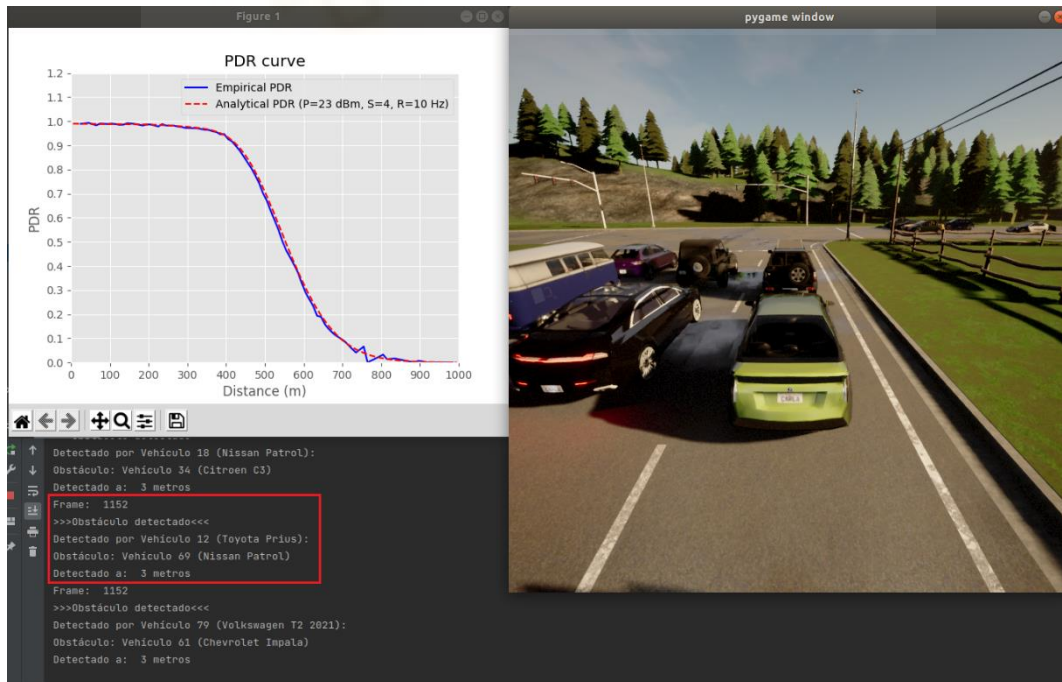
Figure 1

PDR curve

Empirical PDR
Analytical PDR (P=23 dBm, S=4, R=10 Hz)

1.2
1.1
1.0
0.9
0.8
0.7
0.6
0.5
0.4
0.3
0.2
0.1
0.0

PDR

0 100 200 300 400 500 600 700 800 900 1000

Distance (m)

pygame window

Detectado por Vehículo 18 (Nissan Patrol):
Obstáculo: Vehículo 34 (Citroen C3)
Detectado a: 3 metros
Frame: 1152
>>>Obstáculo detectado<<<
Detectado por Vehículo 12 (Toyota Prius):
Obstáculo: Vehículo 69 (Nissan Patrol)
Detectado a: 3 metros
Frame: 1152
>>>Obstáculo detectado<<<
Detectado por Vehículo 79 (Volkswagen T2 2021):
Obstáculo: Vehículo 61 (Chevrolet Impala)
Detectado a: 3 metros